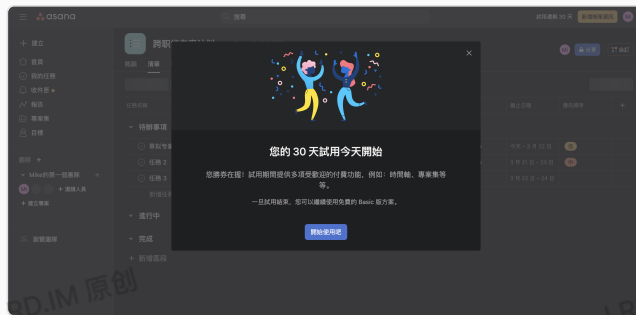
asana

搜尋

試用還剩 30 天

建立

首頁

我的任務

收件匣

報告

專案集

目標

團隊

Mike的第一個團隊

邀請人員

建立專案

邀請團隊

跨職

概觀

清單

任務名稱

待辦事項

新任務

任務 2

任務 3

新增任務

進行中

完成

新增區段

截止日期

優先順序

共用

×

您的 30 天試用今天開始

您勝券在握！試用期間提供多項受歡迎的付費功能，例如：時間軸、專案集等等。

一旦試用結束，您可以繼續使用免費的 Basic 版方案。

開始使用吧

RD.IM 原创